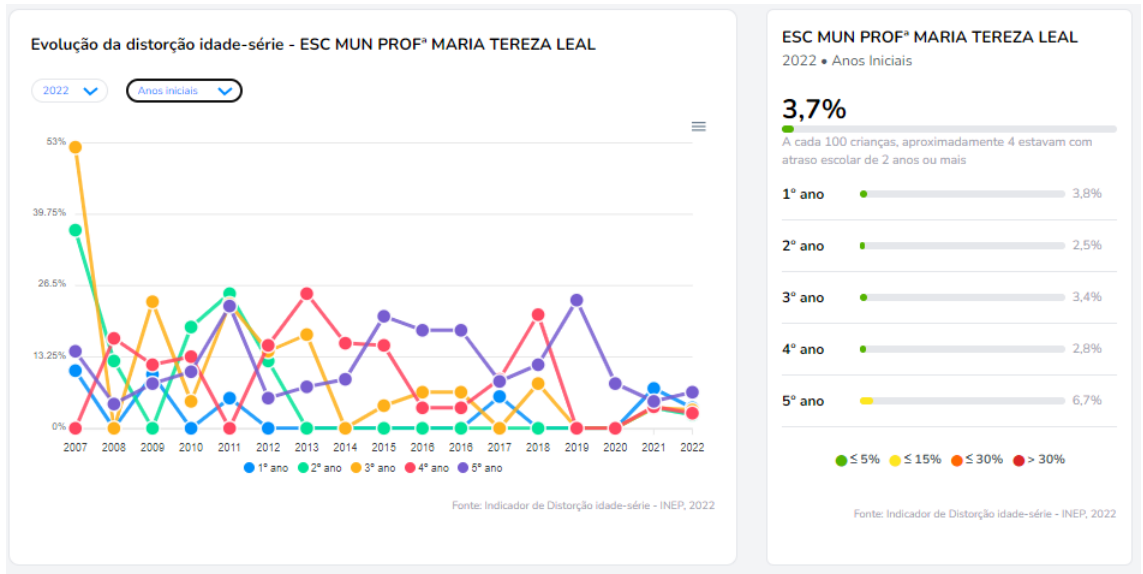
Evolução da distorção idade-série - ESC MUN PROFª MARIA TEREZA LEAL

2022
Anos iniciais

53%
39.75%
26.5%
13.25%
0%

2007 2008 2009 2010 2011 2012 2013 2014 2015 2016 2017 2018 2019 2020 2021 2022

1º ano 2º ano 3º ano 4º ano 5º ano

Fonte: Indicador de Distorção idade-série - INEP, 2022

ESC MUN PROFª MARIA TEREZA LEAL

2022 • Anos Iniciais

3,7%

A cada 100 crianças, aproximadamente 4 estavam com atraso escolar de 2 anos ou mais

| | |
|---|---|
| 1º ano | 3,8% |
| 2º ano | 2,5% |
| 3º ano | 3,4% |
| 4º ano | 2,8% |
| 5º ano | 6,7% |

≤ 5% ≤ 15% ≤ 30% > 30%

Fonte: Indicador de Distorção idade-série - INEP, 2022